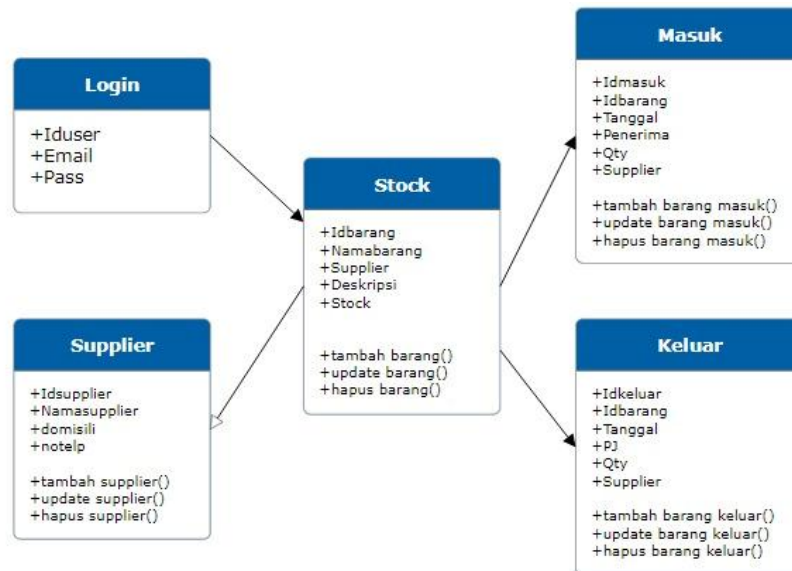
Login

+Iduser
+Email
+Pass

Supplier

+Idsupplier
+Namasupplier
+domisili
+notelp

+tambah supplier()
+update supplier()
+hapus supplier()

Stock

+Idbarang
+Namabarang
+Supplier
+Deskripsi
+Stock

+tambah barang()
+update barang()
+hapus barang()

Masuk

+Idmasuk
+Idbarang
+Tanggal
+Penerima
+Qty
+Supplier

+tambah barang masuk()
+update barang masuk()
+hapus barang masuk()

Keluar

+Idkeluar
+Idbarang
+Tanggal
+PJ
+Qty
+Supplier

+tambah barang keluar()
+update barang keluar()
+hapus barang keluar()